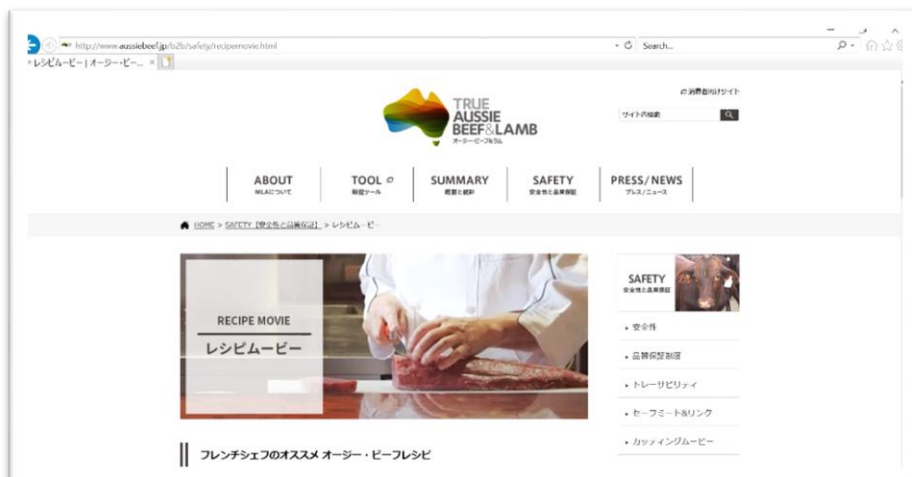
http://www.aussiebeef.jp/b2b/safety/recipemovie.html
Search...
レシピムービー | オージー・ビー... ×

消費者向けサイト
サイト内検索

TRUE AUSSIE BEEF&LAMB
オージー・ビーフ&ラム

ABOUT
MLAについて

TOOL
販促ツール

SUMMARY
概要と統計

SAFETY
安全性と品質保証

PRESS/NEWS
プレス/ニュース

HOME > SAFETY【安全性と品質保証】> レシピムービー

RECIPE MOVIE
レシピムービー

SAFETY
安全性と品質保証

安全性
品質保証制度
トレーサビリティ
セーフミート&リンク
カッティングムービー

フレンチシェフのオススメ オージー・ビーフレシピ